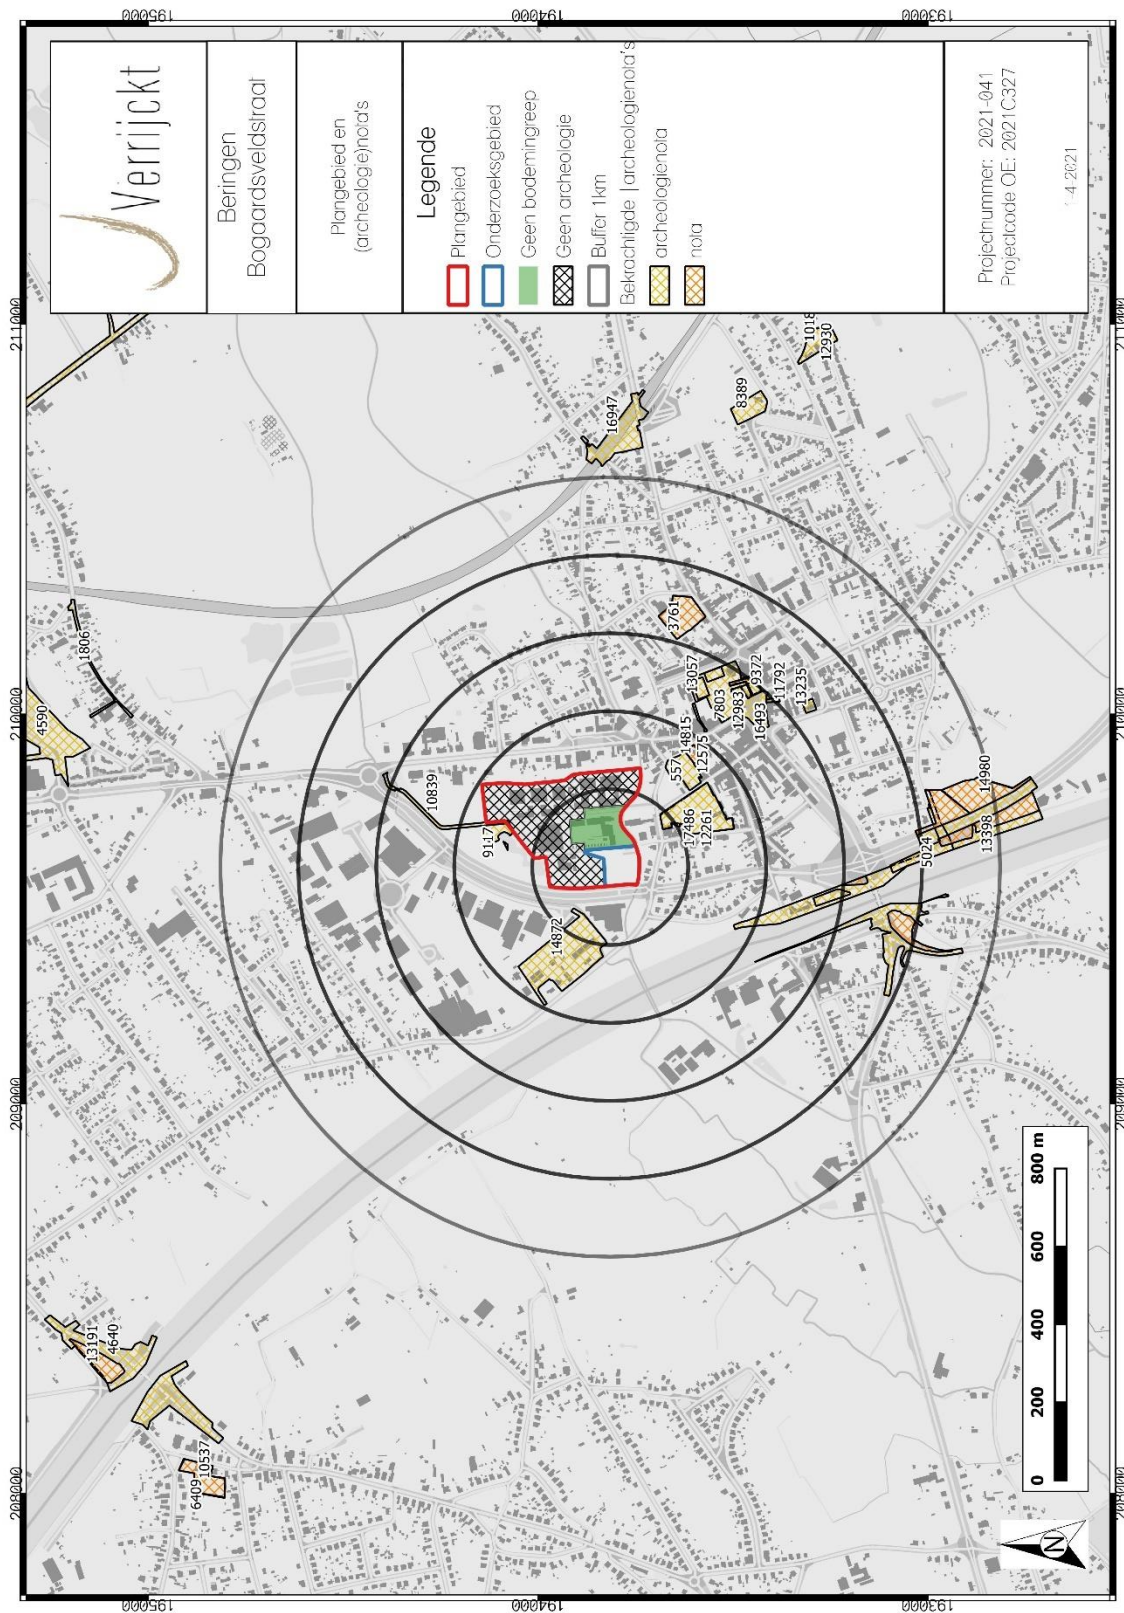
Verrijckt

Beringen
Bogaardsveldstraat

Plangebied en
(archeologie)nota's

Legende
Plangebied
Onderzoeksgebied
Geen bodemingreep
Geen archeologie
Buffer 1km
Bekrachtigde (archeologie)nota's
archeologienota
nota

Projectnummer: 2021-041
Projectcode OE: 2021C327

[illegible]-4-2021

195000
194000
193000
211000
210000
209000
208000

4590
1806
16947
8389
1018
12930
3761
13057
7803
9372
12983
16493
11792
13235
5571
14815
12575
10839
9117
17486
12261
14980
13398
5024
14872
13191
4640
10537
6409

0 200 400 600 800 m

N